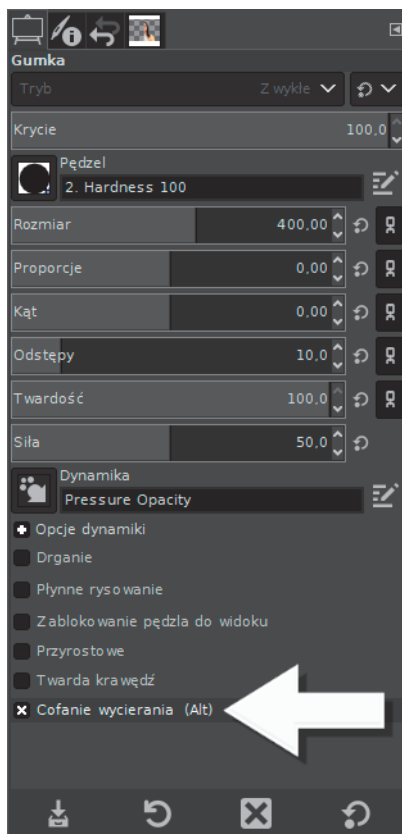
Gumka

Tryb Z wykłe

Krycie 100,0

Pędzel
2. Hardness 100

Rozmiar 400,00

Proporcje 0,00

Kąt 0,00

Odstępy 10,0

Twardość 100,0

Siła 50,0

Dynamika
Pressure Opacity

Opcje dynamiki

Drganie

Płynne rysowanie

Zablokowanie pędzla do widoku

Przyrostowe

Twarda krawędź

Cofanie wycierania (Alt)